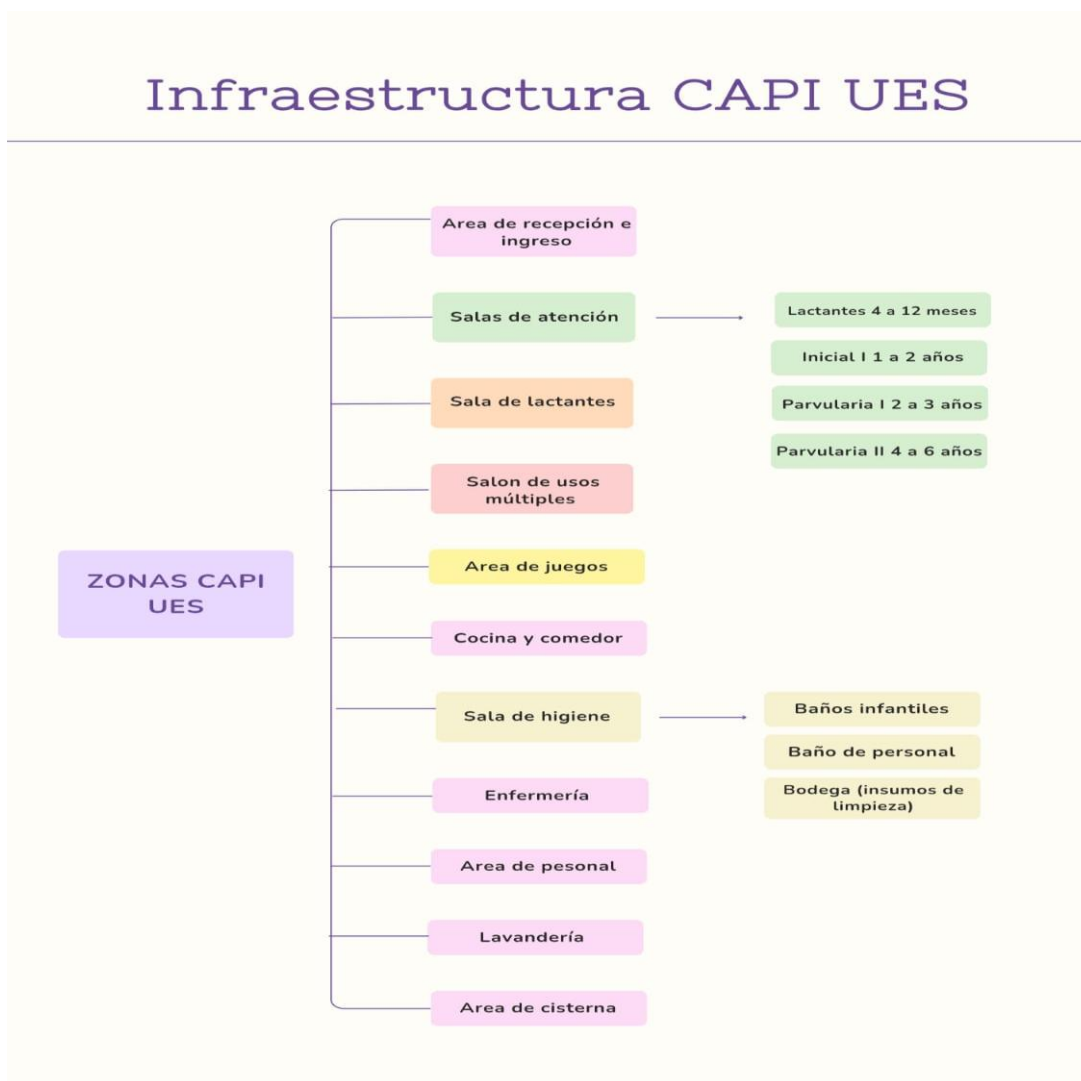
Infraestructura CAPI UES

ZONAS CAPI UES

Area de recepción e ingreso

Salas de atención

Lactantes 4 a 12 meses

Inicial I 1 a 2 años

Parvularia I 2 a 3 años

Parvularia II 4 a 6 años

Sala de lactantes

Salon de usos múltiples

Area de juegos

Cocina y comedor

Sala de higiene

Baños infantiles

Baño de personal

Bodega (insumos de limpieza)

Enfermería

Area de pesonal

Lavandería

Area de cisterna